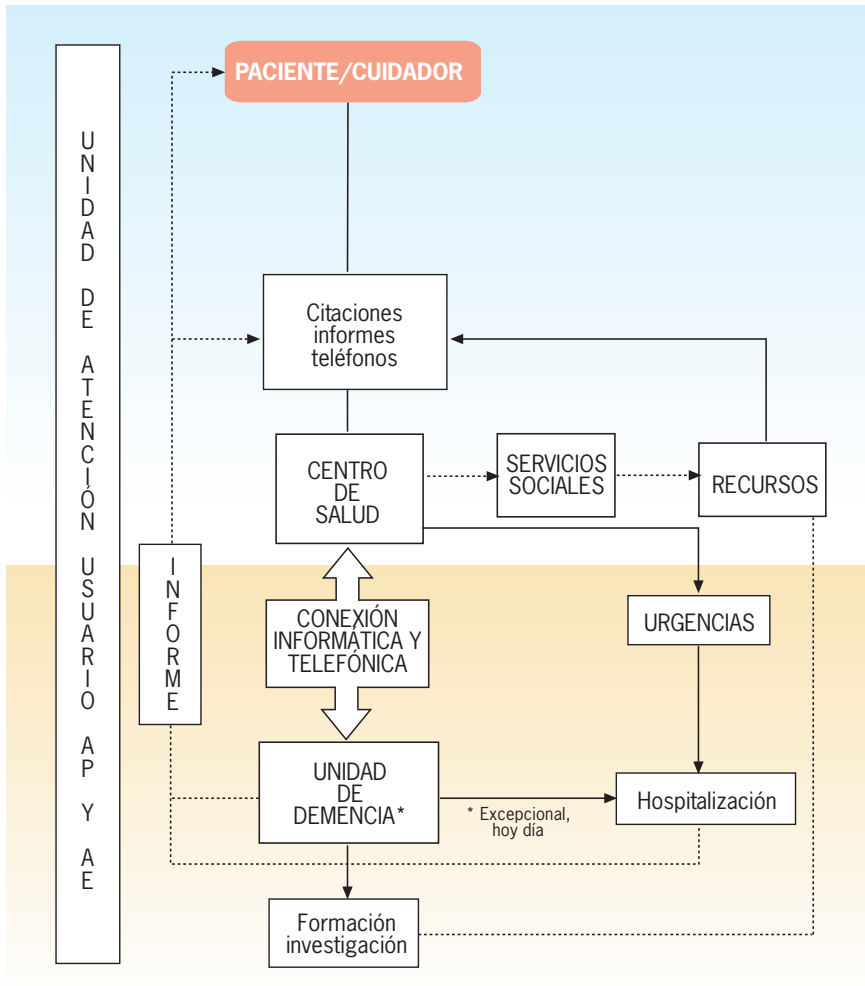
UNIDAD DE ATENCIÓN USUARIO AP Y AE

PACIENTE/CUIDADOR

Citaciones informes teléfonos

CENTRO DE SALUD

SERVICIOS SOCIALES

RECURSOS

INFORME

CONEXIÓN INFORMÁTICA Y TELEFÓNICA

URGENCIAS

UNIDAD DE DEMENCIA*

* Excepcional, hoy día

Hospitalización

Formación investigación